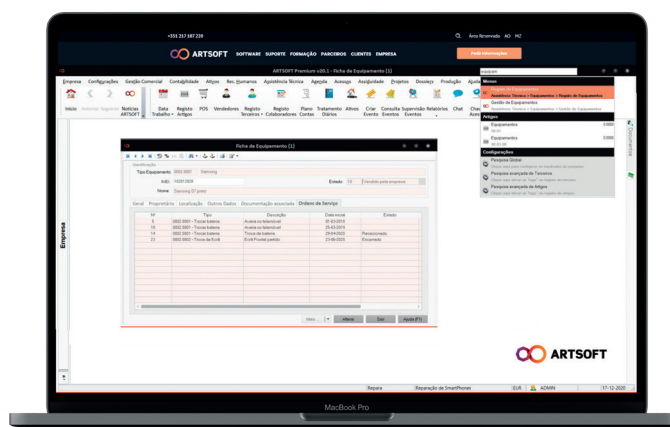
+351 217 187 220

Área Reservada AO MZ

ARTSOFT SOFTWARE SUPORTE FORMAÇÃO PARCEIROS CLIENTES EMPRESA

Pedir Informações

ARTSOFT Premium v20.1 - Ficha de Equipamento [1]

Empresa Configurações Gestão Comercial Contabilidade Ativos Rec. Humanos Assistência Técnica Agenda Avenças Assiduidade Projetos Dossiers Produção Ajuda

Início Anterior Seguinte Notícias ARTSOFT Data Trabalho Registo Artigos POS Vendedores Registo Terceiros Registo Colaboradores Plano Contas Tratamento Diários Ativos Criar Evento Consulta Eventos Supervisão Eventos Relatórios Chat

Empresa

Ficha de Equipamento [1]

Identificação

Tipo Equipamento 0002.0001 Samsung

IMEI 1100012919

Estado 10 Vendido para empresa

Nome Samsung S7 (preto)

Geral Proprietário Localização Outros Dados Documentação associada Ordens de Serviço

| Nº | Tipo | Descrição | Data inicial | Estado |
|---|---|---|---|---|
| 8 | 0002.0001 - Trocas bateria | Avaria no telemóvel | 01-03-2013 | |
| 10 | 0002.0001 - Trocas bateria | Avaria no telemóvel | 25-03-2015 | |
| 14 | 0002.0001 - Trocas bateria | Troca de bateria | 23-04-2020 | Reaccionado |
| 23 | 0002.0002 - Trocas de Ecrã | Ecrã Frontal partido | 23-06-2020 | Encerrado |

Novo... Alterar Sair Ajuda (F1)

reparaçã

Menus

Registo de Equipamentos
Assistência Técnica > Equipamentos > Registo de Equipamentos

Gestão de Equipamentos
Assistência Técnica > Equipamentos > Gestão de Equipamentos

Artigos

Equipamentos 0.0000

Equipamentos 0.0000

Configurações

Pesquisa Global

Pesquisa avançada de Terceiros

Pesquisa avançada de Artigos

Documentos

ARTSOFT

Reparação de SmartPhones EUR ADMIN 17-12-2020

MacBook Pro